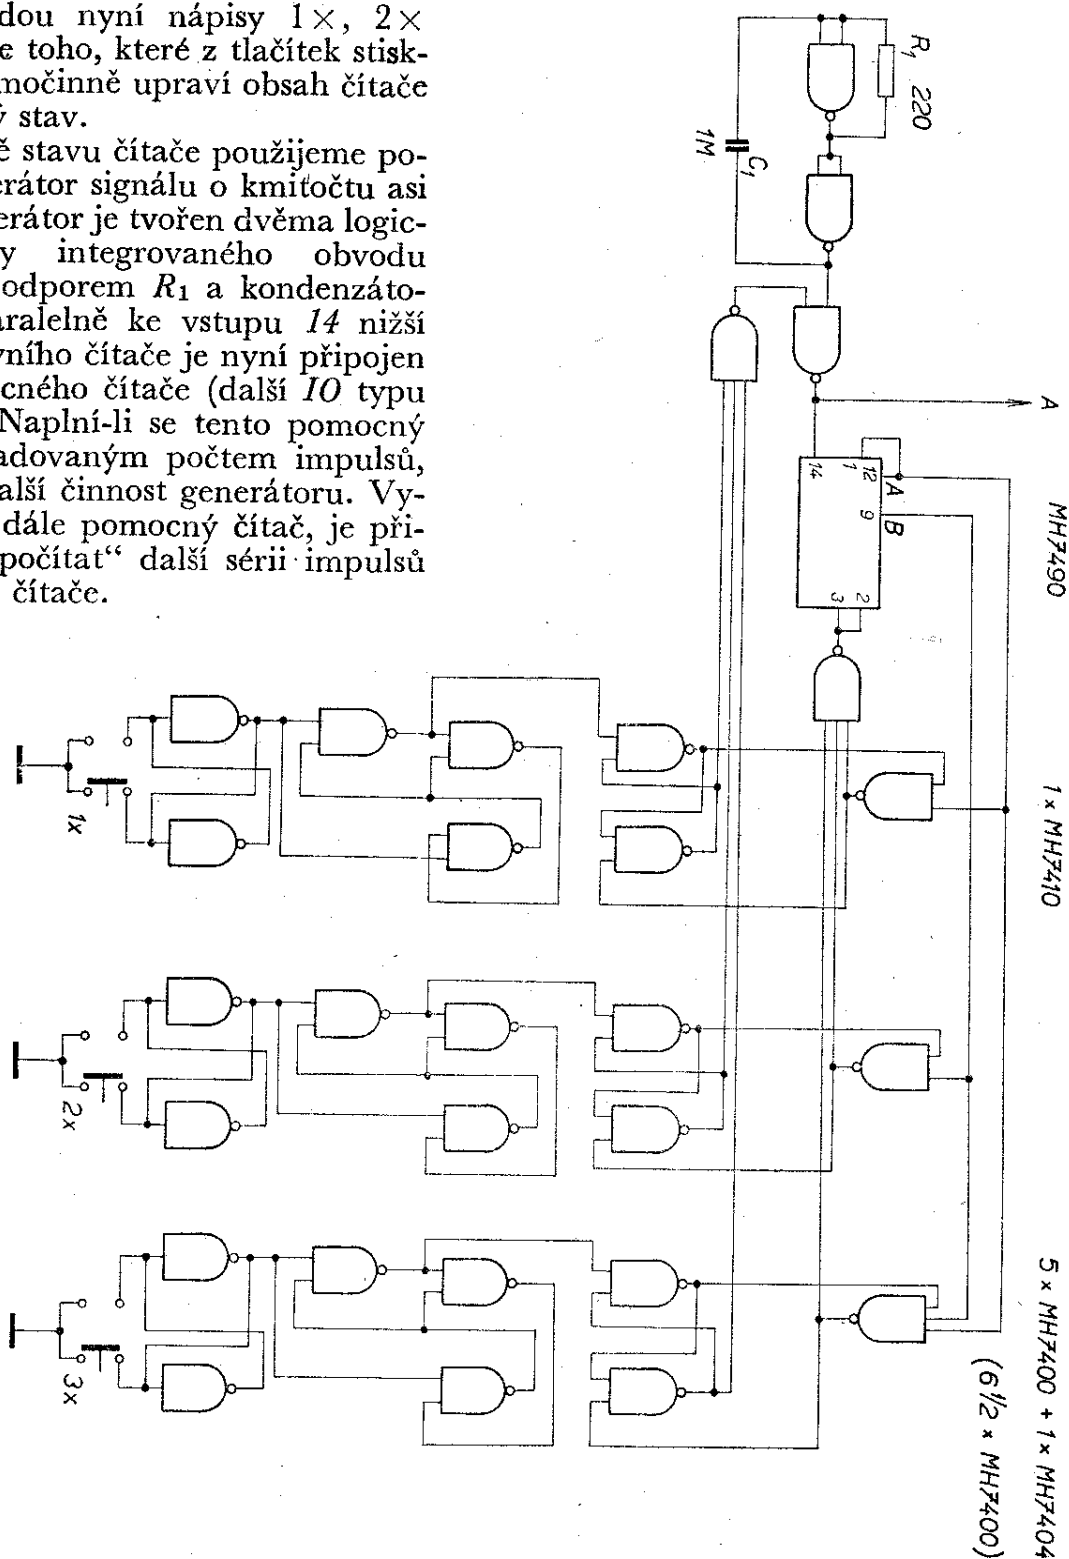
dou nyní nápisy $1\times$, $2\times$ e toho, které z tlačítek stisk- močinně upraví obsah čítače ý stav.

ě stavu čítače použijeme po- erátor signálu o kmitočtu asi erátor je tvořen dvěma logic- y integrovaného obvodu odporem $R_1$ a kondenzáto- aralelně ke vstupu *14* nižší vního čítače je nyní připojen cného čítače (další *IO* typu Naplní-li se tento pomocný adovaným počtem impulsů, alší činnost generátoru. Vy- dále pomocný čítač, je při- počítat" další sérii impulsů čítače.

$R_1$ 220
1M $C_1$
A
MH7490
14
12
1
A
9
B
2
3
1x
1 x MH7410
2x
3x
5 x MH7400 + 1 x MH7404
(6½ x MH7400)